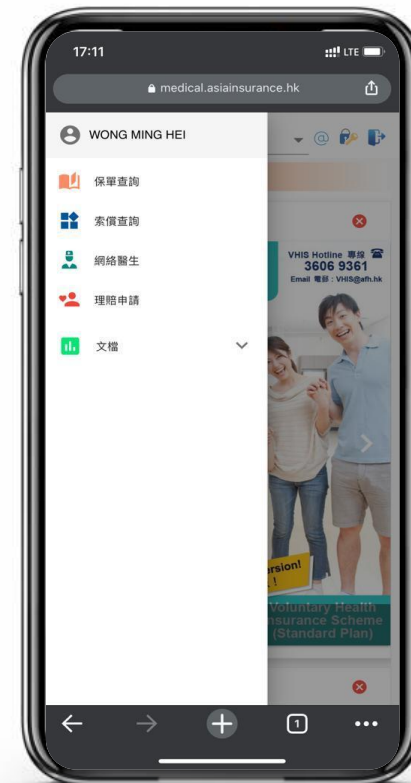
17:11

LTE

medical.asiainsurance.hk

WONG MING HEI

保單查詢

索償查詢

網絡醫生

理賠申請

文檔

VHIS Hotline 專線
3606 9361
Email 電郵：VHIS@afh.hk

rsion!
!

Voluntary Health
Insurance Scheme
(Standard Plan)

1